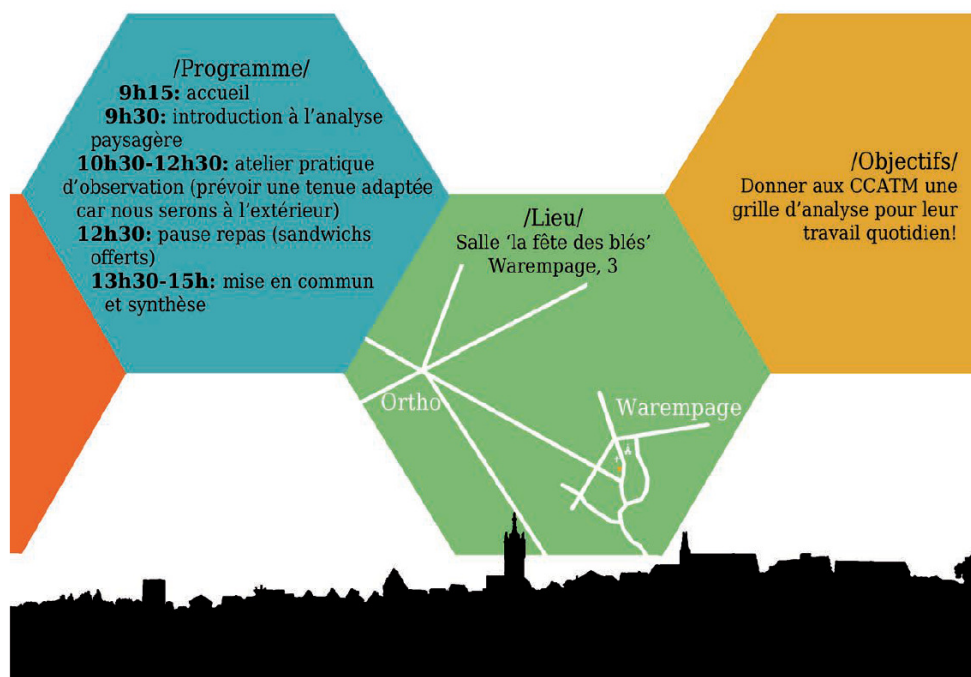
/Programme/
**9h15:** accueil
**9h30:** introduction à l'analyse paysagère
**10h30-12h30:** atelier pratique d'observation (prévoir une tenue adaptée car nous serons à l'extérieur)
**12h30:** pause repas (sandwichs offerts)
**13h30-15h:** mise en commun et synthèse

/Lieu/
Salle 'la fête des blés'
Warempage, 3

Ortho
Warempage
A

/Objectifs/
Donner aux CCATM une grille d'analyse pour leur travail quotidien!